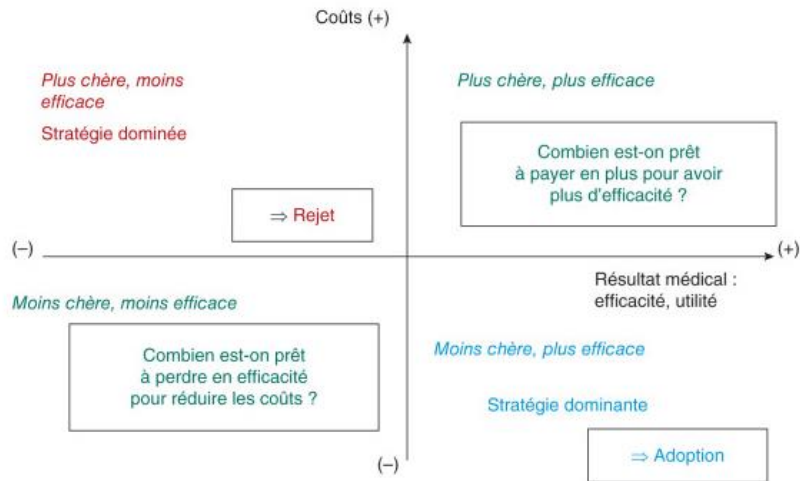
Coûts (+)

Plus chère, moins efficace

Stratégie dominée

⇒ Rejet

Plus chère, plus efficace

Combien est-on prêt à payer en plus pour avoir plus d'efficacité ?

(−)

(+)

Résultat médical : efficacité, utilité

Moins chère, moins efficace

Combien est-on prêt à perdre en efficacité pour réduire les coûts ?

Moins chère, plus efficace

Stratégie dominante

(−)

⇒ Adoption